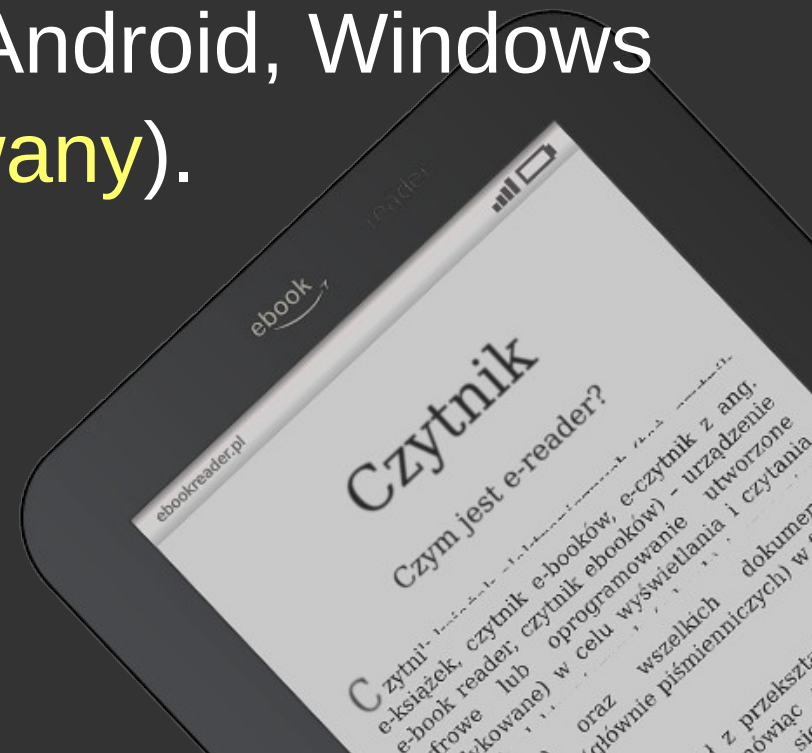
Android, Windows
wany).

ebook
ebookreader.pl

Czytnik
Czym jest e-reader?

Czytnik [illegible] e-booków, e-czytnik z ang. e-książek, czytnik e-booków, e-czytnik z ang. e-book reader, czytnik ebooków) – urządzenie cyfrowe lub oprogramowanie utworzone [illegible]kowane) w celu wyświetlania i czytania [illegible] oraz wszelkich dokumen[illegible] (głównie piśmienniczych) w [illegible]
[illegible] z przekszta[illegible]
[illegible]mówiąc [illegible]